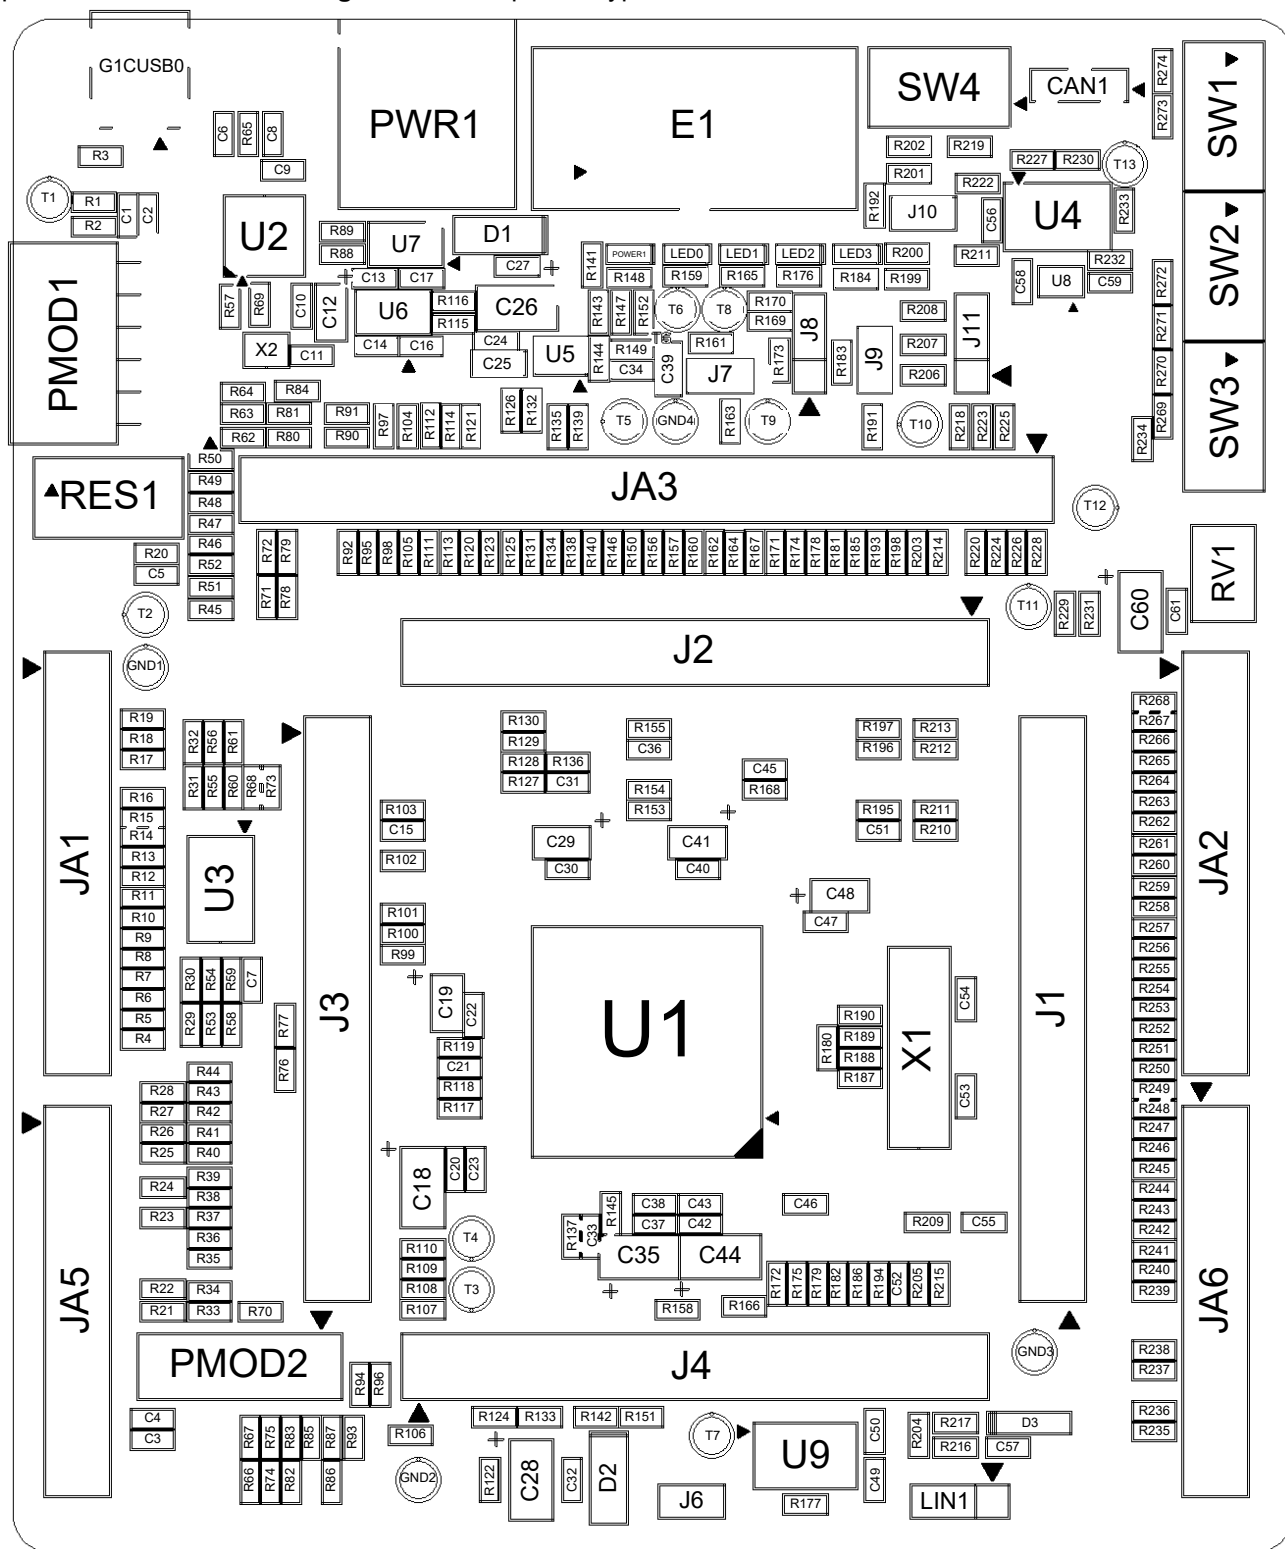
G1CUSB0
R3
C6 R65 C8
C9
PWR1
E1
SW4
CAN1
R274
R273
SW1
R202 R219
R201
R227 R230
T13
R222
R192
J10
C56
U4
R233
T1
R1
R2
C1 C2
U2
R89
R88
U7
D1
C27
R141 POWER1 LED0 LED1 LED2 LED3 R200
R148 R159 R165 R176 R184 R199
R211
R232
C58
U8
C59
SW2
R272
PMOD1
R57 R69
C13 C17
C10 C12
U6
R116
R115
C26
C14 C16
C24
C25
R143 R147 R152
T6 T8
R170
R169
R161
J8
R208
J11
R271
X2
C11
U5
R144 R149
C34
C39
J7
R173
R183
J9
R207
R206
R270
SW3
R64 R84
R63 R81
R62 R80
R91
R90
R97 R104 R112 R114 R121
R126 R132
R135 R139
T5 GND4
R163
T9
R191
T10
R218 R223 R225
R269
R234
R50
RES1
R49
R48
R47
R46
R52
R51
R45
JA3
T12
R20
C5
R72 R79
R71 R78
R92 R95 R98 R105 R111 R113 R120 R123 R125 R131 R134 R138 R140 R146 R150 R156 R157 R160 R162 R164 R167 R171 R174 R178 R181 R185 R193 R198 R203 R214
R220 R224 R226 R228
RV1
T2
T11
R229 R231
C60
C61
J2
GND1
JA1
R19
R18
R17
R16
R15
R14
R13
R12
R11
R10
R9
R8
R7
R6
R5
R4
R32 R56 R61
R31 R55 R60 R68 R73
U3
R30 R54 R59 C7
R29 R53 R58
R77
R76
J3
R103
C15
R102
R101
R100
R99
C19 C22
R119
C21
R118
R117
R130
R129
R128 R136
R127 C31
R155
C36
R154
R153
C45
R168
C29
C30
C41
C40
C48
C47
U1
R197 R213
R196 R212
R195 R211
C51 R210
X1
C54
R190
R189
R188
R187
R180
C53
J1
JA2
R268
R267
R266
R265
R264
R263
R262
R261
R260
R259
R258
R257
R256
R255
R254
R253
R252
R251
R250
R249
R248
R247
R246
R245
R244
R243
R242
R241
R240
R239
JA6
R238
R237
R236
R235
JA5
R44
R28 R43
R27 R42
R26 R41
R25 R40
R39
R24 R38
R23 R37
R36
R35
R22 R34
R21 R33 R70
C18 C20 C23
T4
R110
R109
R108
R107
T3
R145
C38 C43
C37 C42
R137 C33
C35 C44
C46
R209 C55
R158
R166
R172 R175 R179 R182 R186 R194 C52 R205 R215
PMOD2
R94 R96
J4
GND3
C4
C3
R67 R75 R83 R85 R87 R93
R66 R74 R82 R86
R106
GND2
R124 R133
R142 R151
R122
C28
C32
D2
T7
U9
C50
C49
R177
J6
R204
R217
R216
D3
C57
LIN1